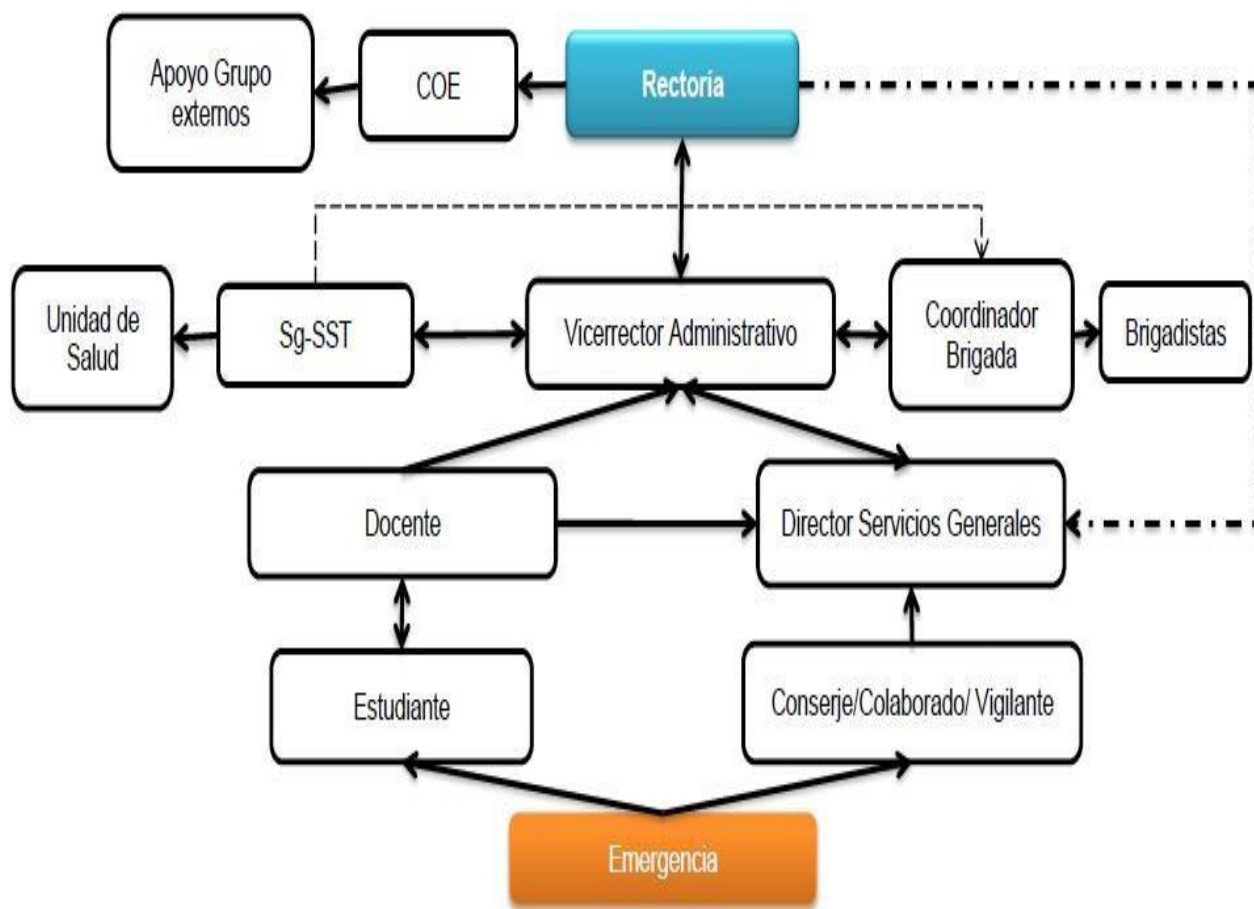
Apoyo Grupo externos

COE

Rectoria

Unidad de Salud

Sg-SST

Vicerrector Administrativo

Coordinador Brigada

Brigadistas

Docente

Director Servicios Generales

Estudiante

Conserje/Colaborado/ Vigilante

Emergencia